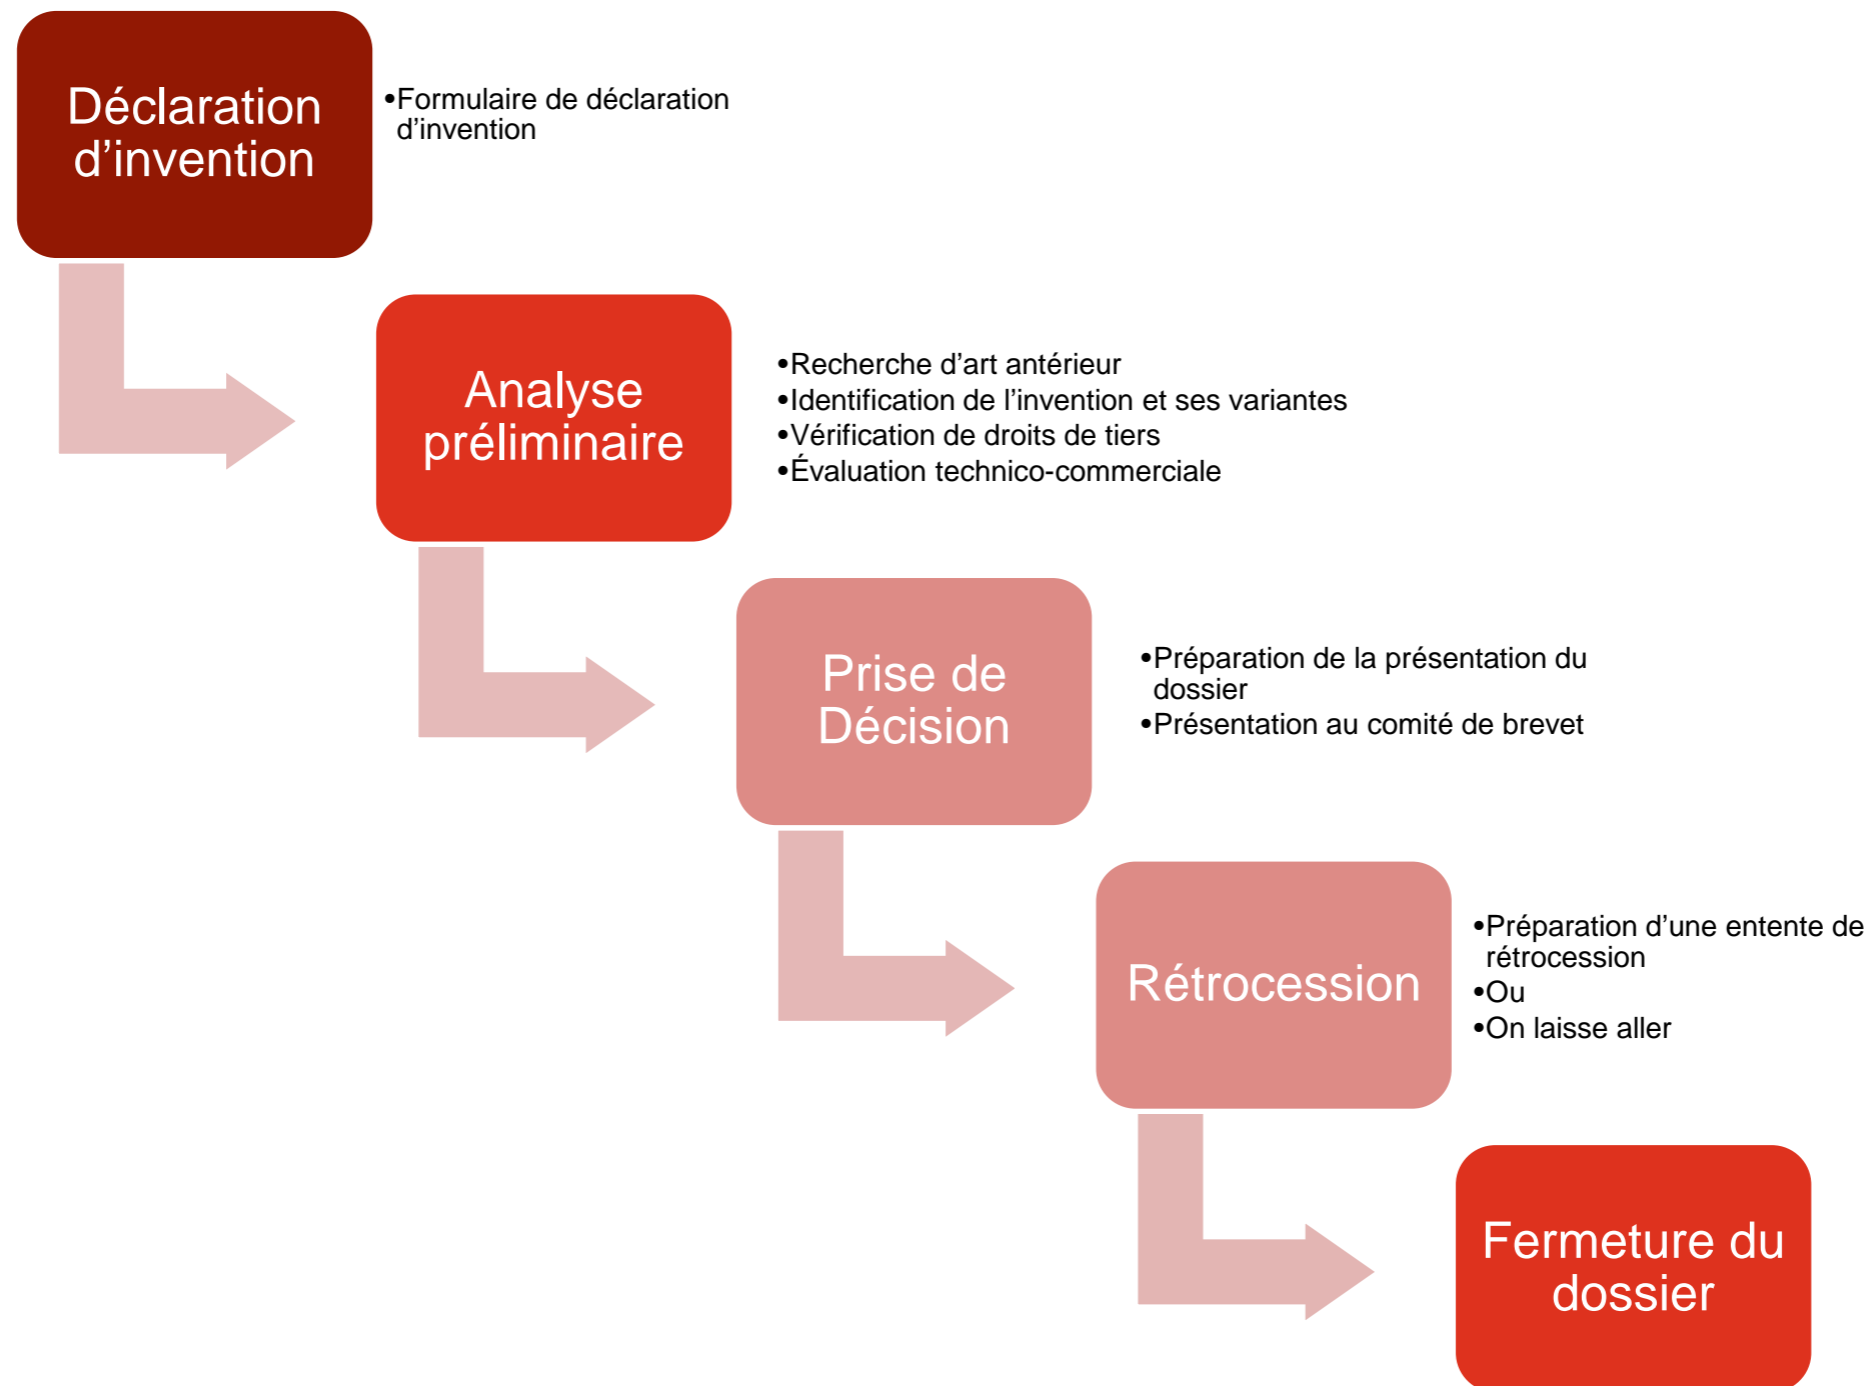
Déclaration d’invention

•Formulaire de déclaration d’invention

Analyse préliminaire

•Recherche d’art antérieur
•Identification de l’invention et ses variantes
•Vérification de droits de tiers
•Évaluation technico-commerciale

Prise de Décision

•Préparation de la présentation du dossier
•Présentation au comité de brevet

Rétrocession

•Préparation d’une entente de rétrocession
•Ou
•On laisse aller

Fermeture du dossier